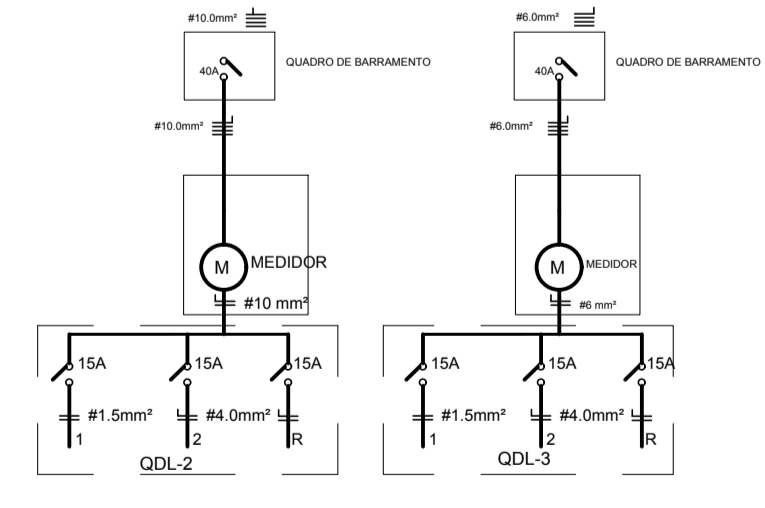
#10.0mm²

40A

QUADRO DE BARRAMENTO

#10.0mm²

M MEDIDOR

#10 mm²

15A 15A 15A

#1.5mm² #4.0mm²

1 2 R

QDL-2

#6.0mm²

40A

QUADRO DE BARRAMENTO

#6.0mm²

M MEDIDOR

#6 mm²

15A 15A 15A

#1.5mm² #4.0mm²

1 2 R

QDL-3